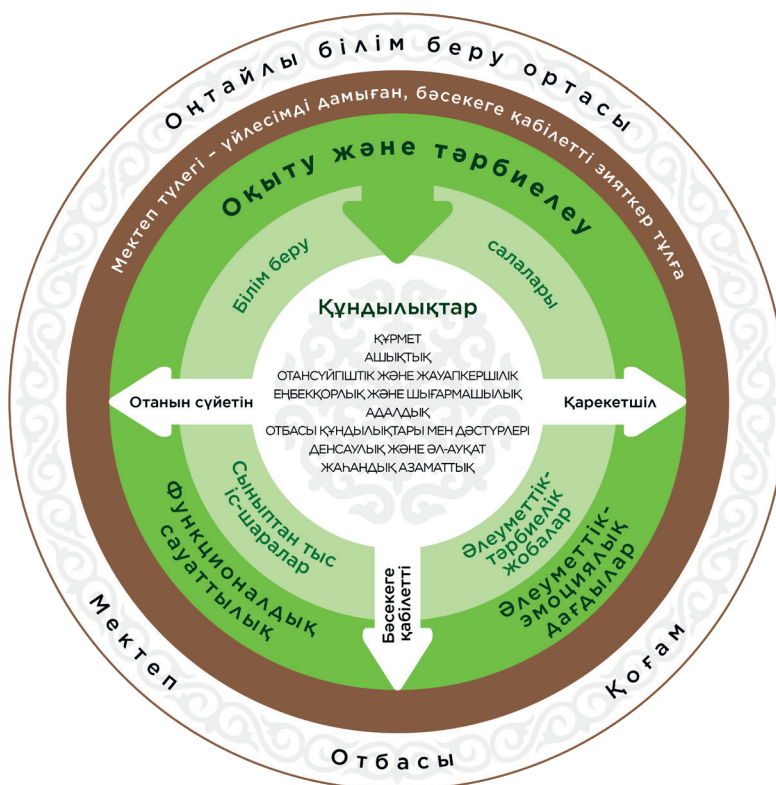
Оңтайлы білім беру ортасы

Мектеп түлегі – үйлесімді дамыған, бәсекеге қабілетті зияткер тұлға

Оқыту және тәрбиелеу

Білім беру

салалары

Құндылықтар

ҚҰРМЕТ
АШЫҚТЫҚ
ОТАНСҮЙГІШТІК ЖӘНЕ ЖАУАПКЕРШІЛІК
ЕҢБЕКҚОРЛЫҚ ЖӘНЕ ШЫҒАРМАШЫЛЫҚ
АДАЛДЫҚ
ОТБАСЫ ҚҰНДЫЛЫҚТАРЫ МЕН ДӘСТҮРЛЕРІ
ДЕНСАУЛЫҚ ЖӘНЕ ӘЛ-АУҚАТ
ЖАҺАНДЫҚ АЗАМАТТЫҚ

Отанын сүйетін

Қаректшіл

Сыныптан тыс іс-шаралар

Әлеуметтік-тәрбиелік жобалар

Бәсекеге қабілетті

Функционалдық сауаттылық

Әлеуметтік-эмоциялық дағдылар

Мектеп

Қоғам

Отбасы